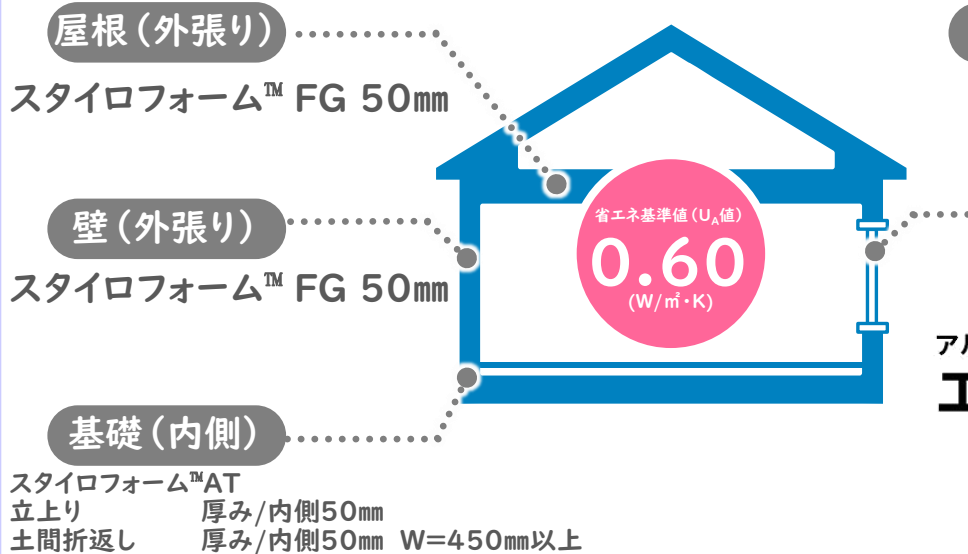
屋根（外張り）

スタイロフォーム™ FG 50㎜

壁（外張り）

スタイロフォーム™ FG 50㎜

基礎（内側）

スタイロフォーム™AT
立上り　厚み/内側50㎜
土間折返し　厚み/内側50㎜ W=450㎜以上

省エネ基準値（$U_A$値）
0.60
(W/㎡・K)

アバ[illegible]
エ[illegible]